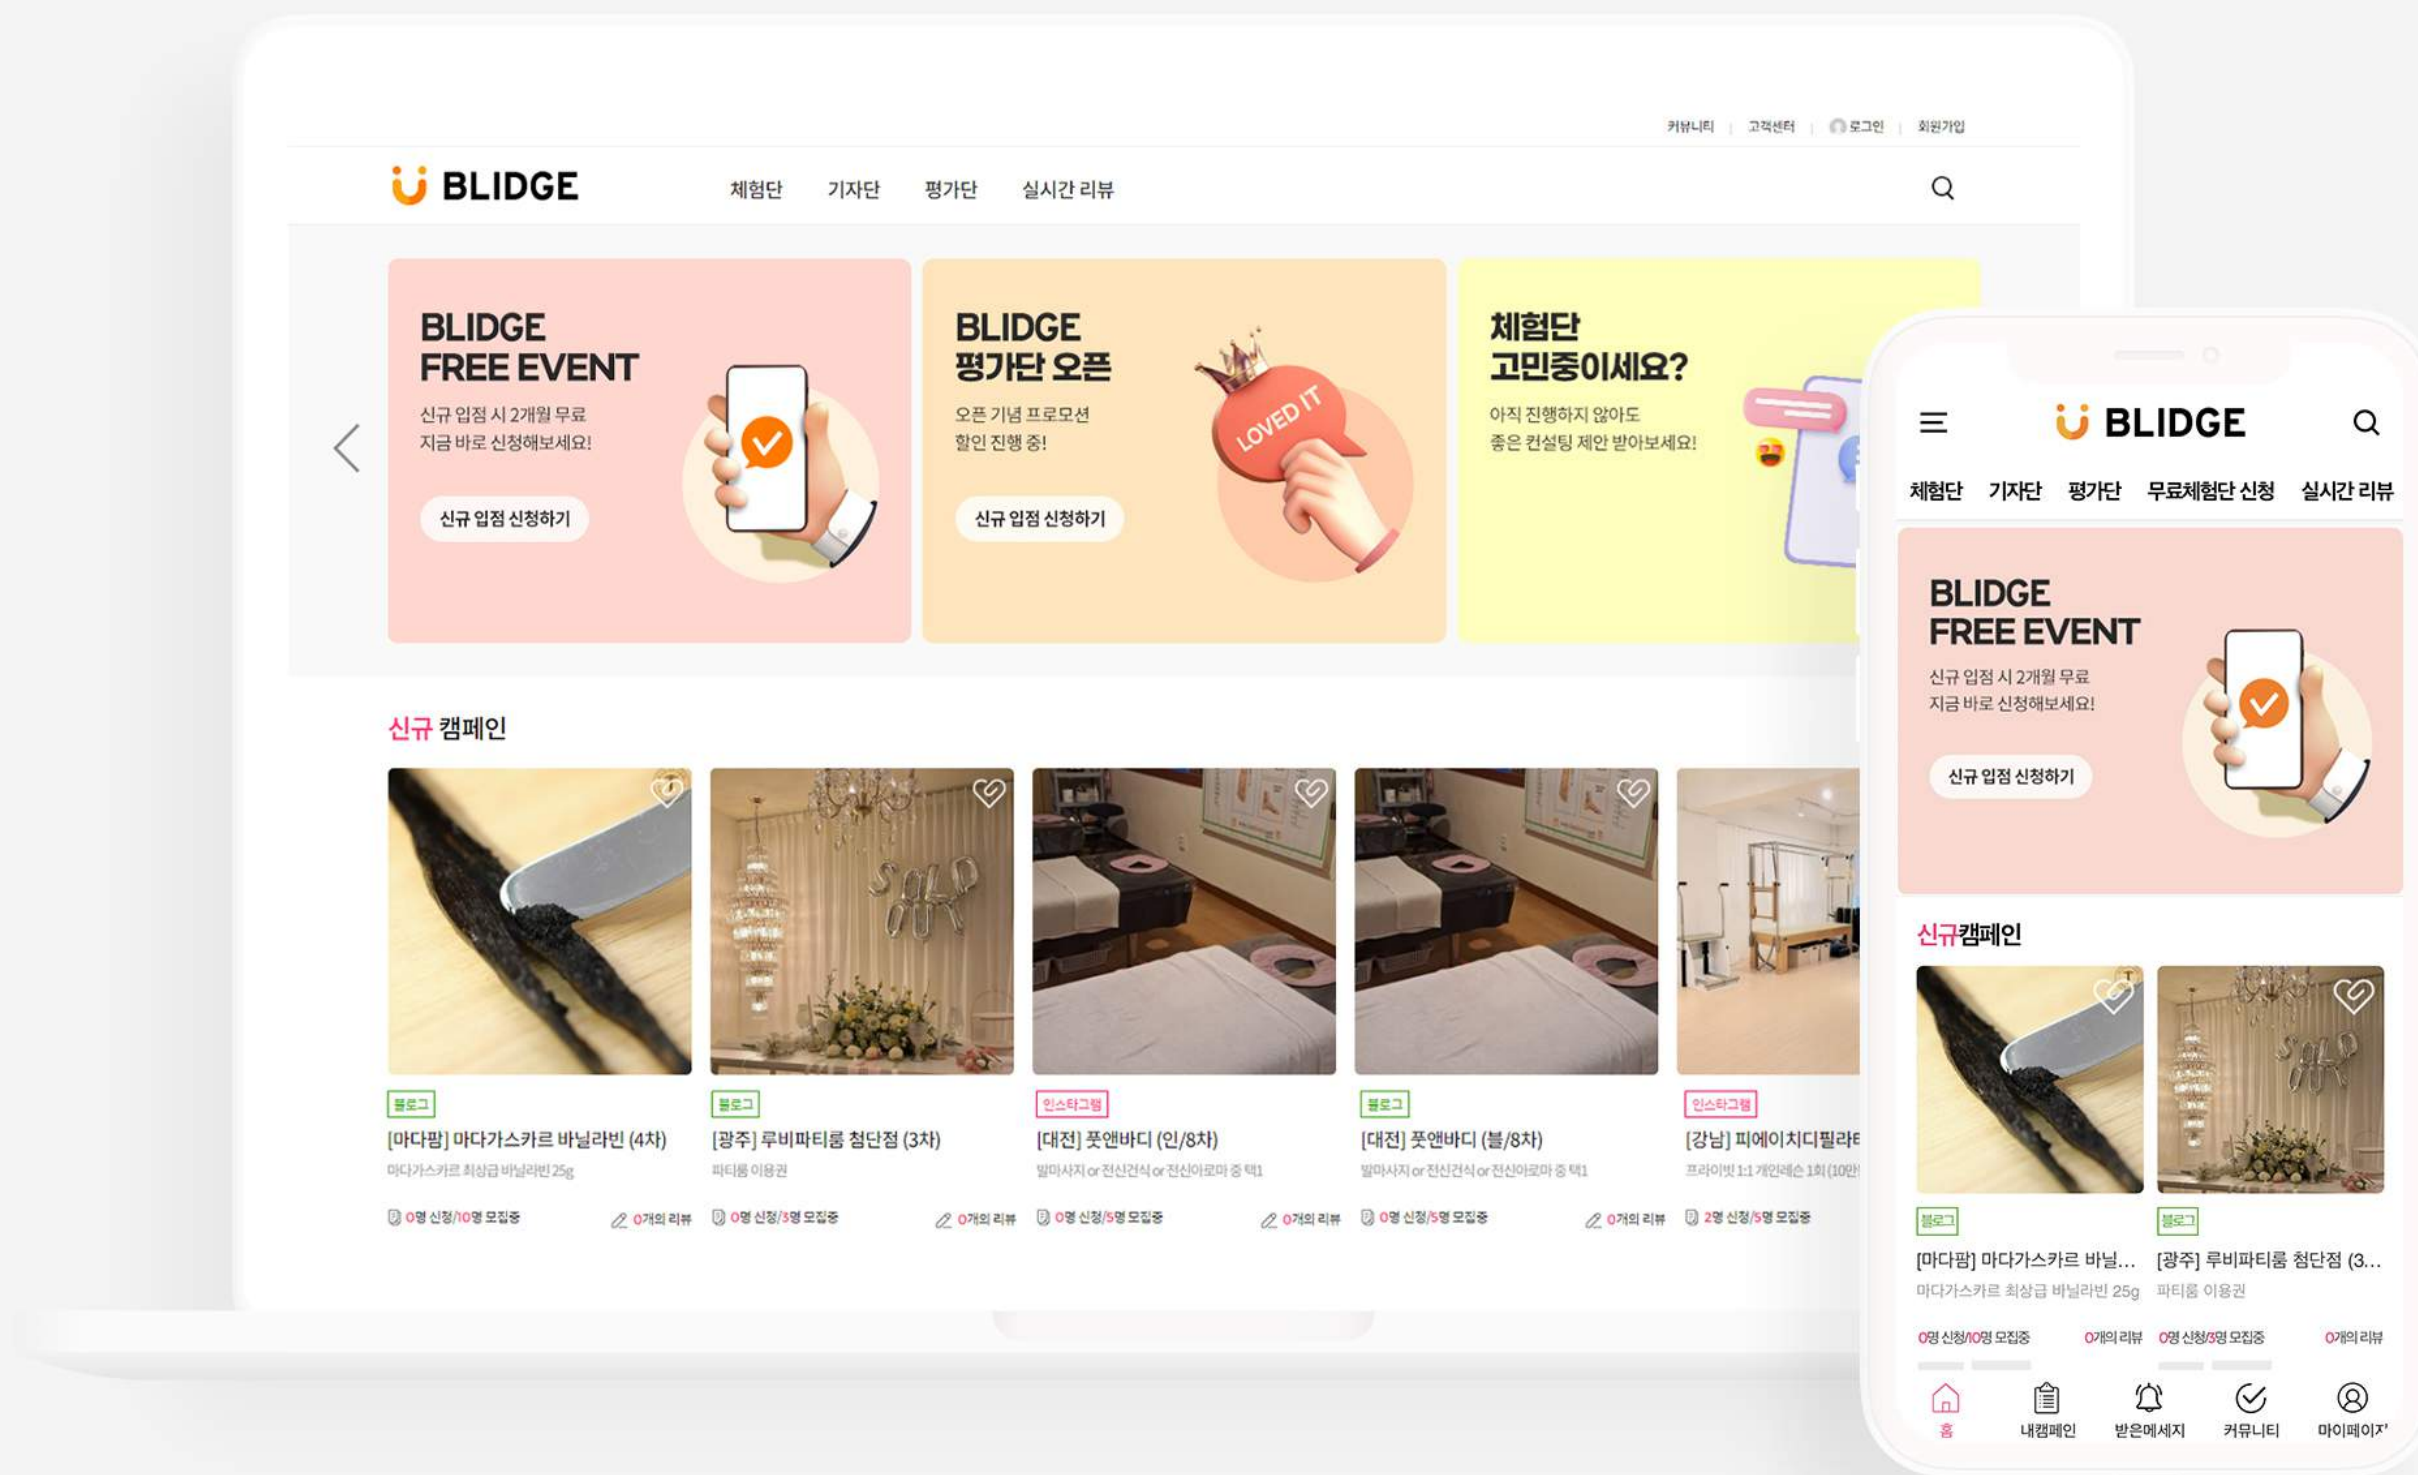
커뮤니티 | 고객센터 | 로그인 | 회원가입

BLIDGE

체험단 기자단 평가단 실시간 리뷰

BLIDGE FREE EVENT

신규 입점 시 2개월 무료
지금 바로 신청해보세요!

신규 입점 신청하기

BLIDGE 평가단 오픈

오픈 기념 프로모션
할인 진행 중!

신규 입점 신청하기

LOVED IT

체험단 고민중이세요?

아직 진행하지 않아도
좋은 컨설팅 제안 받아보세요!

신규 캠페인

블로그
[마다팜] 마다가스카르 바닐라빈 (4차)
마다가스카르 최상급 바닐라빈 25g
0명 신청/10명 모집중 0개의 리뷰

블로그
[광주] 루비파티룸 첨단점 (3차)
파티룸 이용권
0명 신청/3명 모집중 0개의 리뷰

인스타그램
[대전] 풋앤바디 (인/8차)
발마사지 or 전신건식 or 전신아로마 중 택1
0명 신청/5명 모집중 0개의 리뷰

블로그
[대전] 풋앤바디 (블/8차)
발마사지 or 전신건식 or 전신아로마 중 택1
0명 신청/5명 모집중 0개의 리뷰

인스타그램
[강남] 피에이치디필라테
프라이빗 1:1 개인레슨 1회(10만
2명 신청/5명 모집중

BLIDGE

체험단 기자단 평가단 무료체험단 신청 실시간 리뷰

BLIDGE FREE EVENT

신규 입점 시 2개월 무료
지금 바로 신청해보세요!

신규 입점 신청하기

신규캠페인

블로그
[마다팜] 마다가스카르 바닐...
마다가스카르 최상급 바닐라빈 25g
0명 신청/10명 모집중 0개의 리뷰

블로그
[광주] 루비파티룸 첨단점 (3...
파티룸 이용권
0명 신청/3명 모집중 0개의 리뷰

홈 내캠페인 받은메세지 커뮤니티 마이페이지